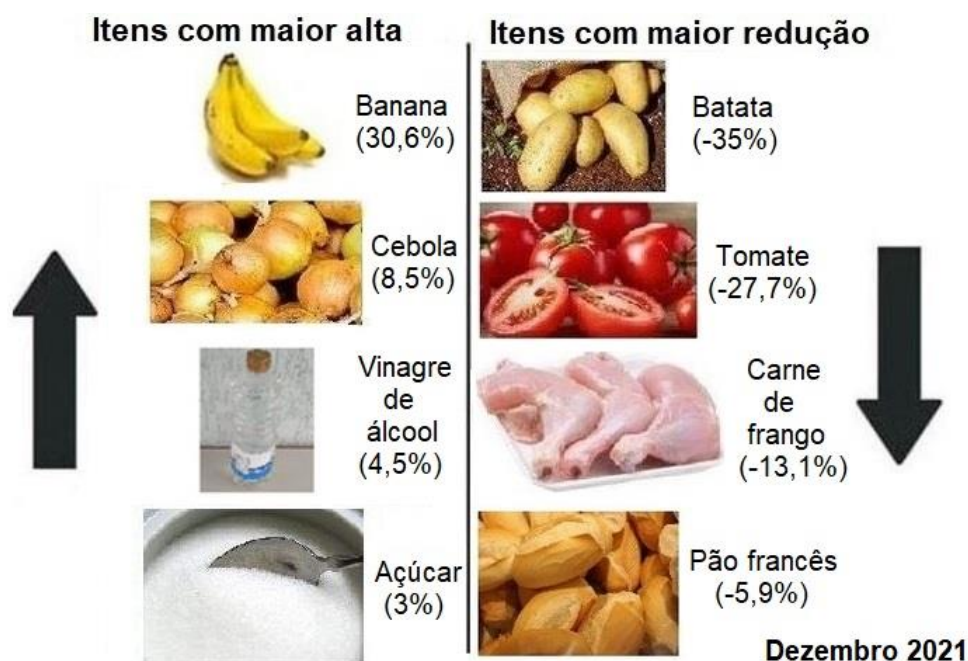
Itens com maior alta

Banana (30,6%)

Cebola (8,5%)

Vinagre de álcool (4,5%)

Açúcar (3%)

Itens com maior redução

Batata (-35%)

Tomate (-27,7%)

Carne de frango (-13,1%)

Pão francês (-5,9%)

Dezembro 2021